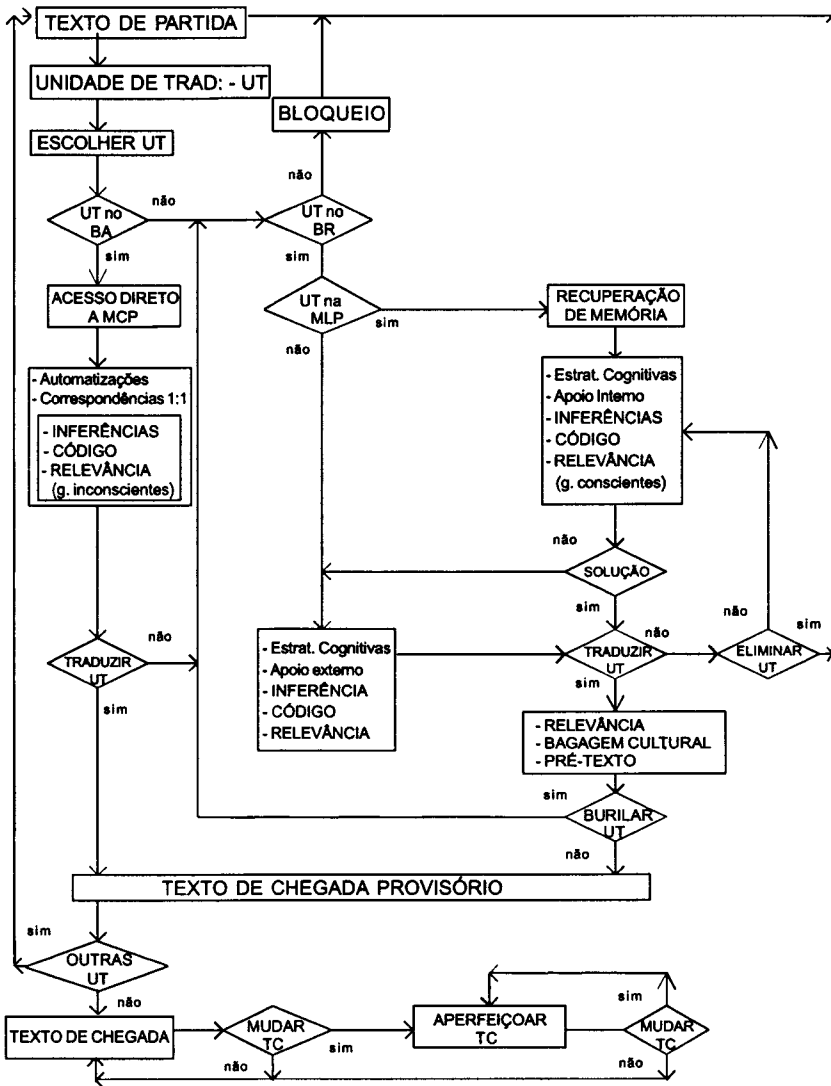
TEXTO DE PARTIDA

UNIDADE DE TRAD: - UT

ESCOLHER UT

BLOQUEIO

não

não

UT no BA

UT no BR

sim

sim

ACESSO DIRETO A MCP

UT na MLP

sim

RECUPERAÇÃO DE MEMÓRIA

não

- Automatizações
- Correspondências 1:1
- INFERÊNCIAS
- CÓDIGO
- RELEVÂNCIA
(g. inconscientes)

- Estrat. Cognitivas
- Apoio Interno
- INFERÊNCIAS
- CÓDIGO
- RELEVÂNCIA
(g. conscientes)

não

SOLUÇÃO

sim

não

não

sim

não

TRADUZIR UT

- Estrat. Cognitivas
- Apoio externo
- INFERÊNCIA
- CÓDIGO
- RELEVÂNCIA

TRADUZIR UT

ELIMINAR UT

sim

sim

- RELEVÂNCIA
- BAGAGEM CULTURAL
- PRÉ-TEXTO

sim

BURILAR UT

não

TEXTO DE CHEGADA PROVISÓRIO

sim

OUTRAS UT

não

sim

TEXTO DE CHEGADA

MUDAR TC

sim

APERFEIÇOAR TC

MUDAR TC

não

não